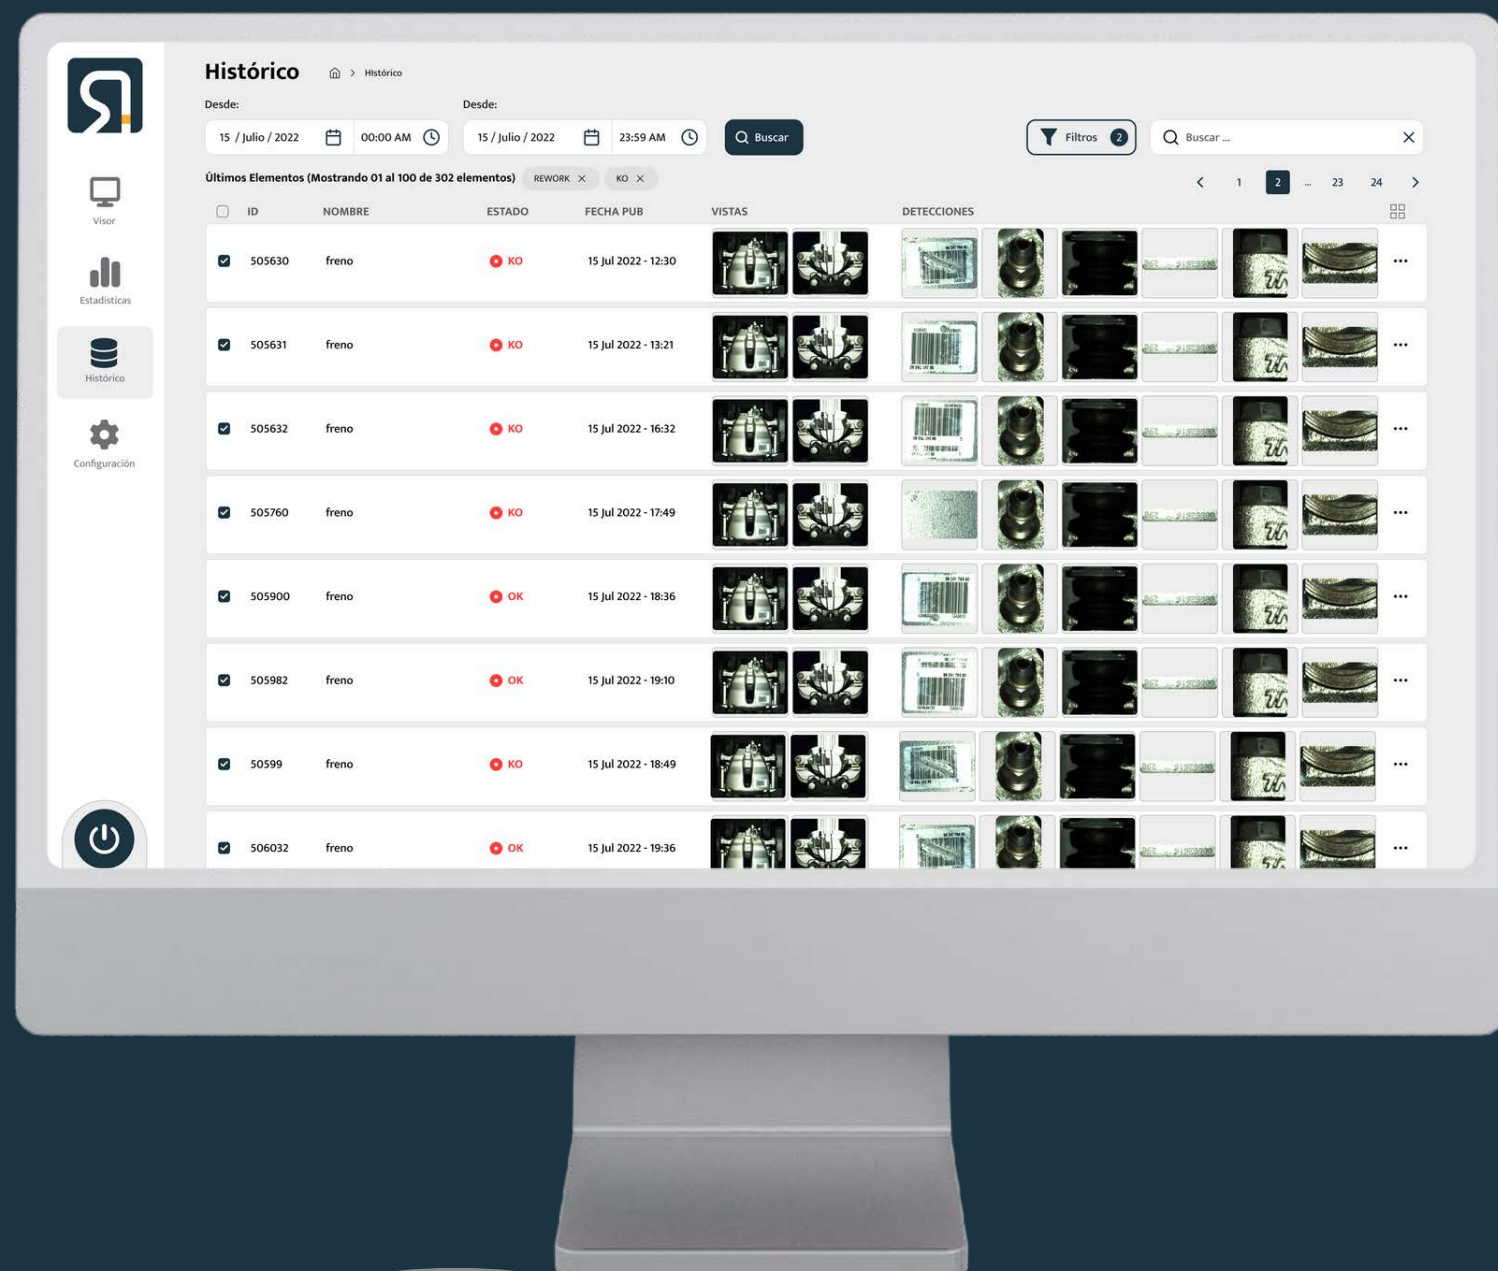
Visor

Estadísticas

Histórico

Configuración

Histórico > Histórico

Desde:
15 / Julio / 2022 00:00 AM

Desde:
15 / Julio / 2022 23:59 AM

Buscar

Filtros 2

Buscar ...

Últimos Elementos (Mostrando 01 al 100 de 302 elementos) REWORK KO

1 2 ... 23 24

| ID | NOMBRE | ESTADO | FECHA PUB | VISTAS | DETECCIONES |
|---|---|---|---|---|---|
| 505630 | freno | KO | 15 Jul 2022 - 12:30 | | |
| 505631 | freno | KO | 15 Jul 2022 - 13:21 | | |
| 505632 | freno | KO | 15 Jul 2022 - 16:32 | | |
| 505760 | freno | KO | 15 Jul 2022 - 17:49 | | |
| 505900 | freno | OK | 15 Jul 2022 - 18:36 | | |
| 505982 | freno | OK | 15 Jul 2022 - 19:10 | | |
| 50599 | freno | KO | 15 Jul 2022 - 18:49 | | |
| 506032 | freno | OK | 15 Jul 2022 - 19:36 | | |